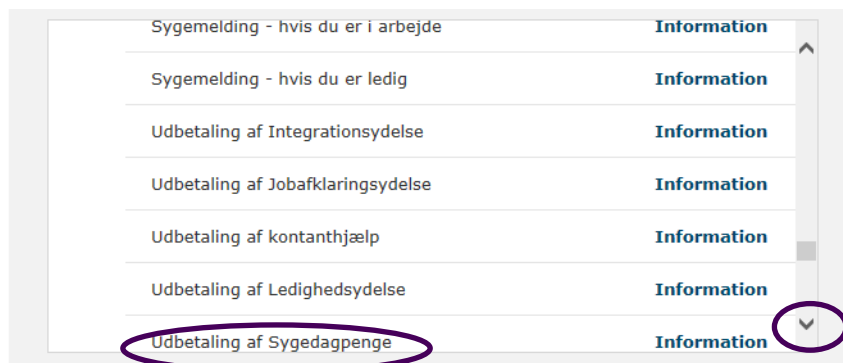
| | |
|---|---|
| Sygemelding - hvis du er i arbejde | Information |
| Sygemelding - hvis du er ledig | Information |
| Udbetaling af Integrationsydelse | Information |
| Udbetaling af Jobafklaringsydelse | Information |
| Udbetaling af kontanthjælp | Information |
| Udbetaling af Ledighedsydelse | Information |
| Udbetaling af Sygedagpenge | Information |